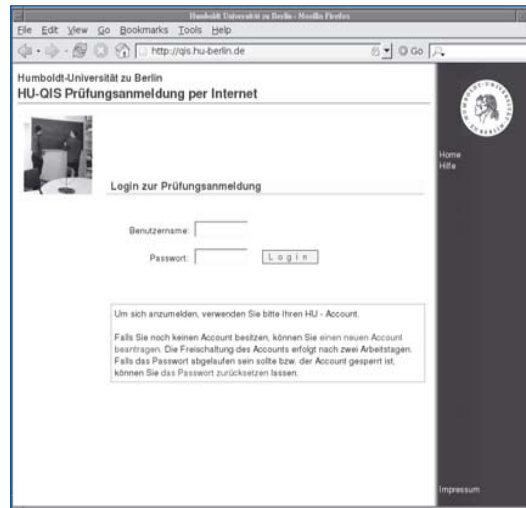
Humboldt Universität zu Berlin - Mozilla Firefox

File Edit View Go Bookmarks Tools Help

http://qis.hu-berlin.de

Go

Humboldt-Universität zu Berlin
HU-QIS Prüfungsanmeldung per Internet

Home
Hilfe

Login zur Prüfungsanmeldung

Benutzername:

Passwort:

Login

Um sich anzumelden, verwenden Sie bitte Ihren HU - Account.

Falls Sie noch keinen Account besitzen, können Sie einen neuen Account beantragen. Die Freischaltung des Accounts erfolgt nach zwei Arbeitstagen. Falls das Passwort abgelaufen sein sollte bzw. der Account gesperrt ist, können Sie das Passwort zurücksetzen lassen.

Impressum